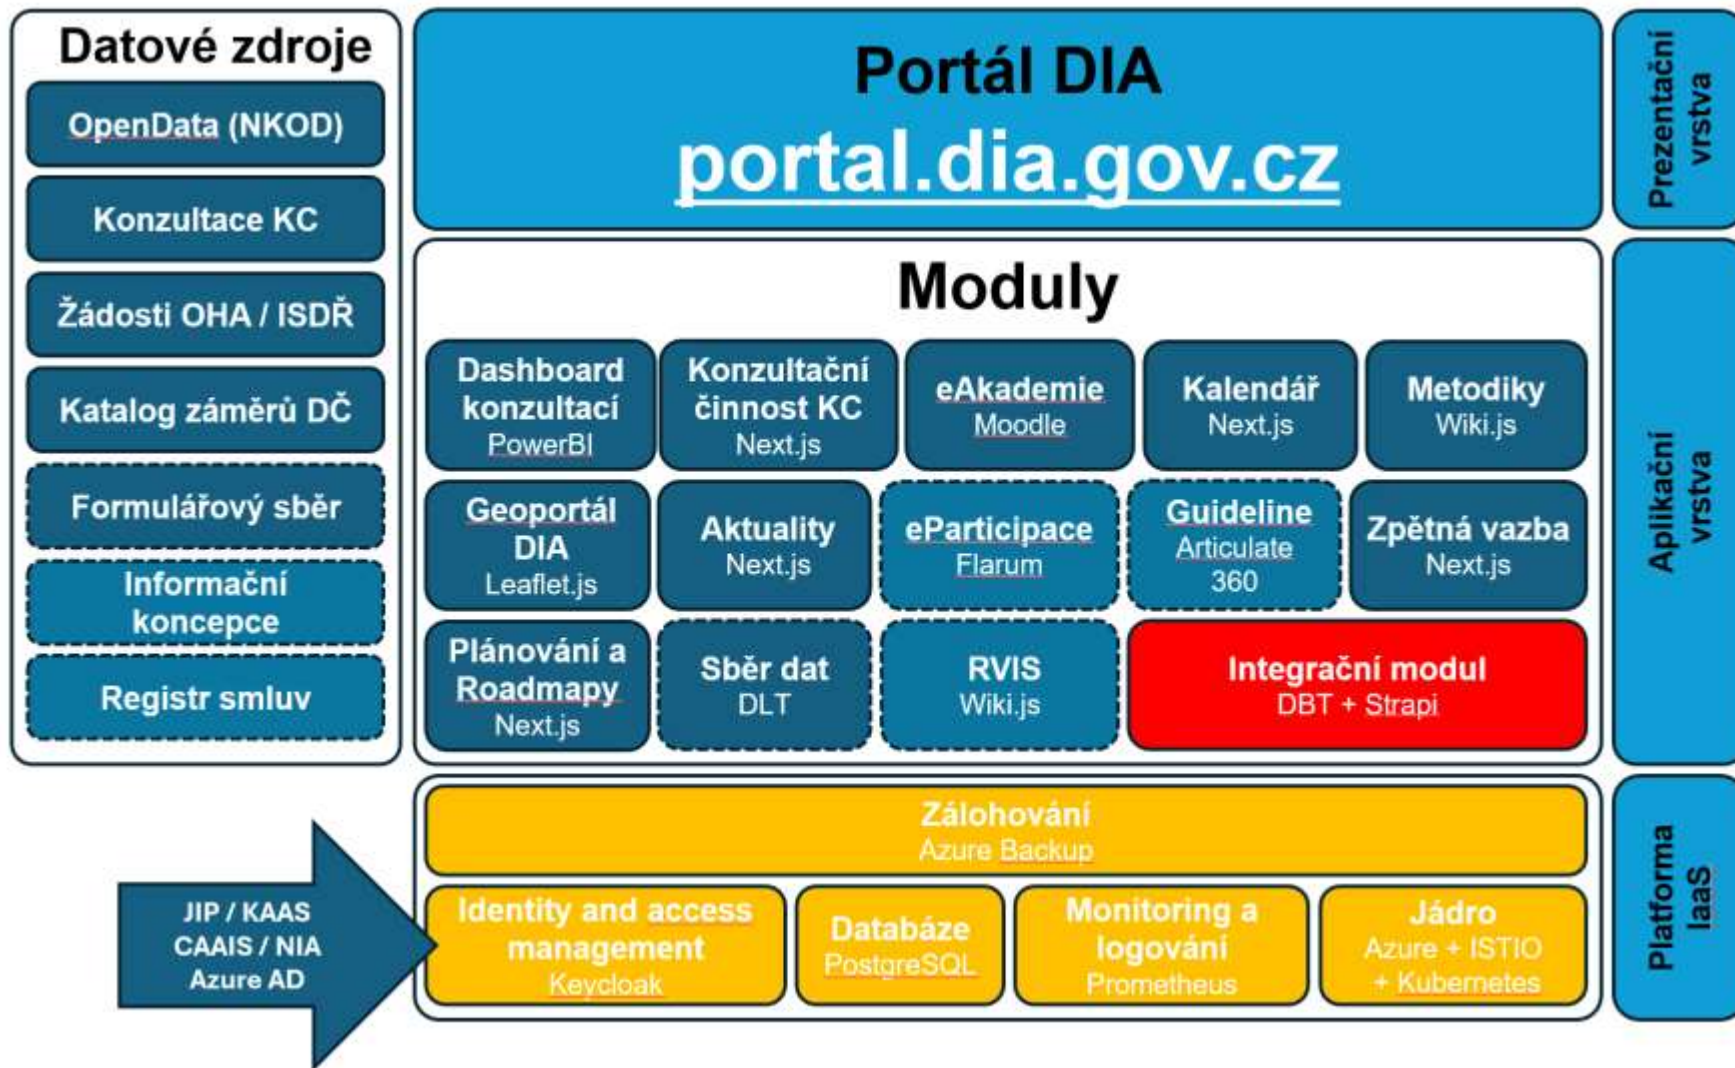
Datové zdroje

OpenData (NKOD)

Konzultace KC

Žádosti OHA / ISDŘ

Katalog záměrů DČ

Formulářový sběr

Informační koncepce

Registr smluv

Portál DIA

portal.dia.gov.cz

Prezentační vrstva

Moduly

Dashboard konzultací PowerBI

Konzultační činnost KC Next.js

eAkademie Moodle

Kalendář Next.js

Metodiky Wiki.js

Geoportál DIA Leaflet.js

Aktuality Next.js

eParticipace Flarum

Guideline Articulate 360

Zpětná vazba Next.js

Plánování a Roadmapy Next.js

Sběr dat DLT

RVIS Wiki.js

Integrační modul DBT + Strapi

Aplikační vrstva

Zálohování Azure Backup

JIP / KAAS CAAIS / NIA Azure AD

Identity and access management Keycloak

Databáze PostgreSQL

Monitoring a logování Prometheus

Jádro Azure + ISTIO + Kubernetes

Platforma IaaS